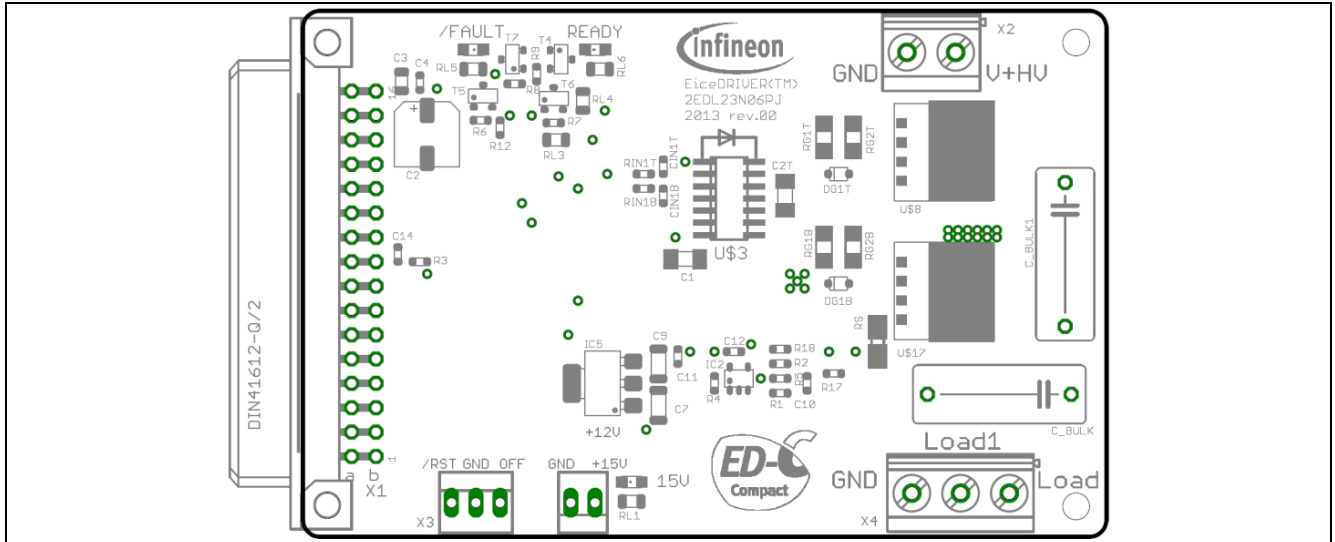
/FAULT
READY
T7
T4
RL5
R9
RL6
C3
C4
T5
R8
T6
RL4
R6
R7
R12
RL3
C2
Infineon
EiceDRIVER(TM)
2EDL23N06PJ
2013 rev.00
GND
V+HV
X2
RIN1T
CIN1T
C2T
RG1T
RG2T
DG1T
U$8
RIN1B
CIN1B
C_BULK1
C14
R3
U$3
C1
RG1B
RG2B
DG1B
DIN41612-Q/2
IC5
C9
C12
R18
R2
RS
U$17
C11
IC2
R5
R17
R4
R1
C10
C7
+12V
C_BULK
Load1
ED-C
Compact
GND
Load
X4
a b
X1
1
/RST GND OFF
X3
GND +15V
15V
RL1